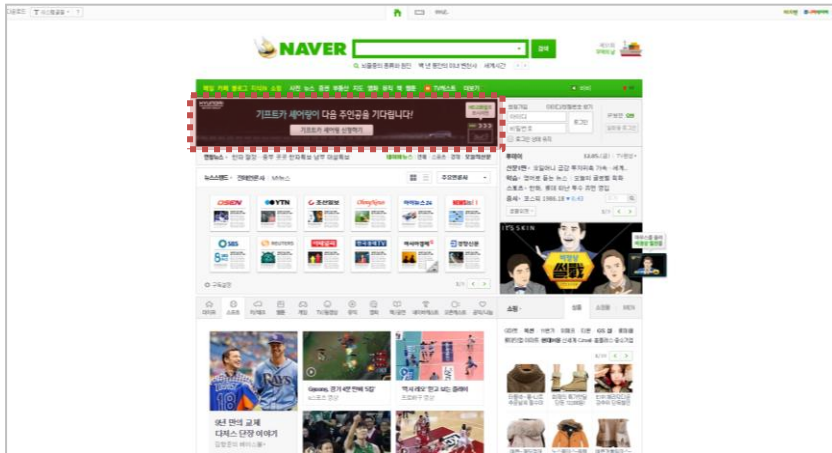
NAVER

검색

기프트카 세 번째 다음 주인공을 기다립니다!

기프트카 세상일 신청하기

뉴스스탠드

OSEN

YTN

조선일보

SBS

REUTERS

이데일리

머니투데이

경향신문

ITS SKIN

쌈썩

쇼핑

9년 만의 교체
디저트 단짝 이야기